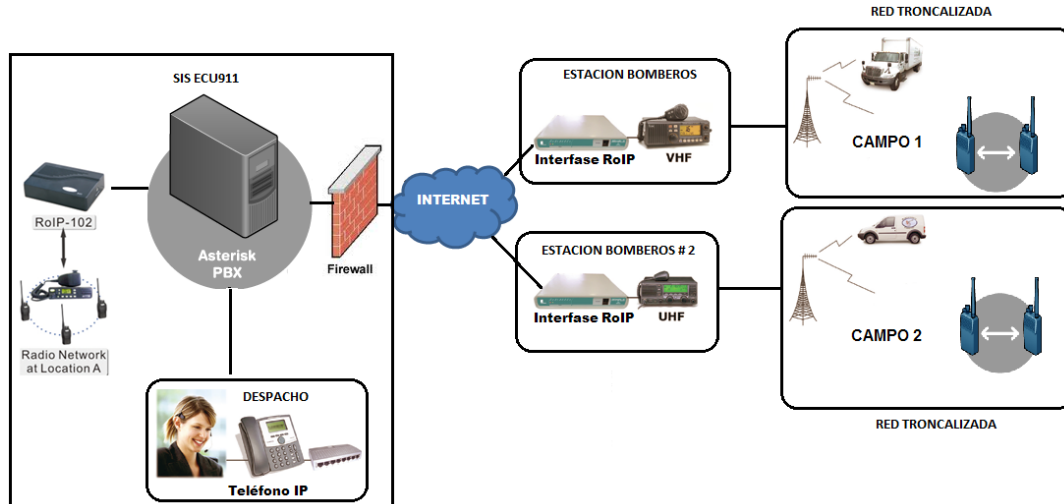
RED TRONCALIZADA

SIS ECU911

RoIP-102

Radio Network at Location A

Asterisk PBX

Firewall

INTERNET

DESPACHO

Teléfono IP

ESTACION BOMBEROS

Interfase RoIP

VHF

ESTACION BOMBEROS # 2

Interfase RoIP

UHF

CAMPO 1

CAMPO 2

RED TRONCALIZADA